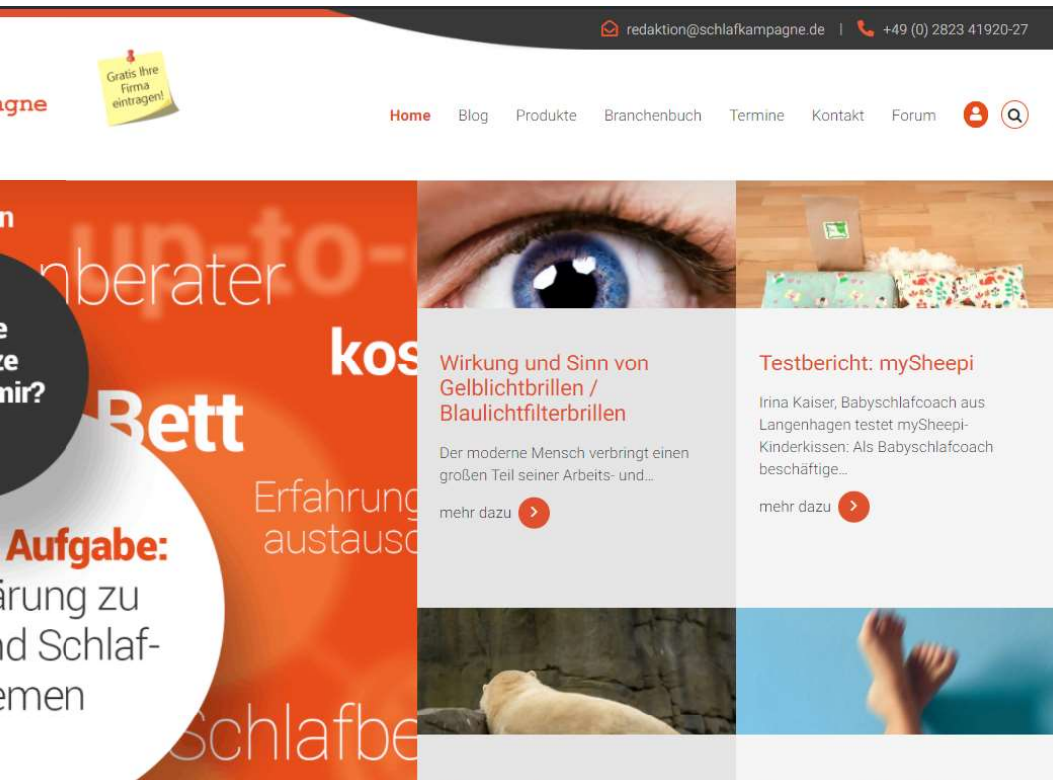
redaktion@schlafkampagne.de | +49 (0) 2823 41920-27

agne

Gratis Ihre Firma eintragen!

Home Blog Produkte Branchenbuch Termine Kontakt Forum

n

up-to-

nberater

e
ze
mir?

kos

Bett

Erfahrung
austaus

Aufgabe:
ärung zu
nd Schlaf-
emen

Schlafbe

Wirkung und Sinn von Gelblichtbrillen / Blaulichtfilterbrillen

Der moderne Mensch verbringt einen großen Teil seiner Arbeits- und...

mehr dazu

Testbericht: mySheepi

Irina Kaiser, Babyschlafcoach aus Langenhagen testet mySheepi-Kinderkissen: Als Babyschlafcoach beschäftige...

mehr dazu